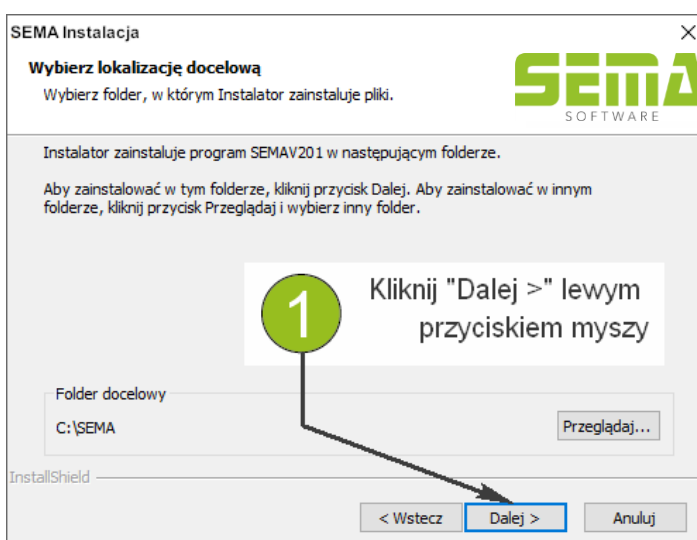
SEMA Instalacja

Wybierz lokalizację docelową

Wybierz folder, w którym Instalator zainstaluje pliki.

SEMA
SOFTWARE

Instalator zainstaluje program SEMAV201 w następującym folderze.

Aby zainstalować w tym folderze, kliknij przycisk Dalej. Aby zainstalować w innym folderze, kliknij przycisk Przeglądaj i wybierz inny folder.

1

Kliknij "Dalej >" lewym przyciskiem myszy

Folder docelowy

C:\SEMA

Przeglądaj...

InstallShield

< Wstecz

Dalej >

Anuluj